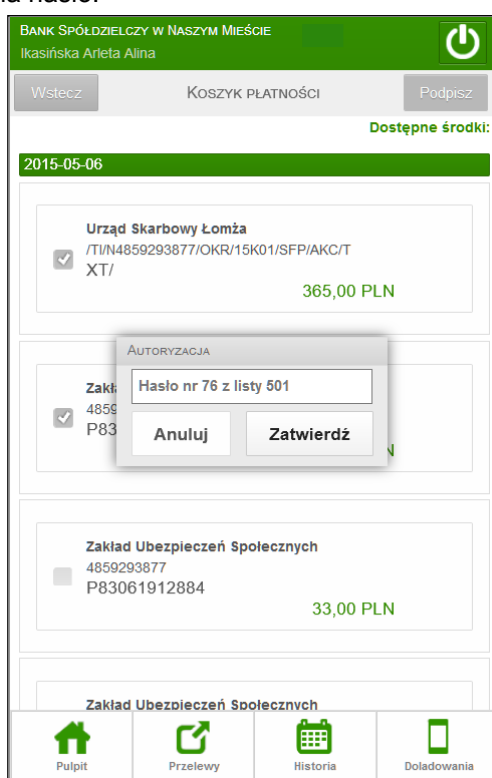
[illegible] hasło.

Bank Spółdzielczy w Naszym Mieście
Ikasińska Arleta Alina

Wstecz
Koszyk płatności
Podpisz

Dostępne środki:

2015-05-06

Urząd Skarbowy Łomża
/TI/N4859293877/OKR/15K01/SFP/AKC/T XT/
365,00 PLN

Zakł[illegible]
4859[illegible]
P83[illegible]
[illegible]N

Autoryzacja
Hasło nr 76 z listy 501
Anuluj
Zatwierdź

Zakład Ubezpieczeń Społecznych
4859293877
P83061912884
33,00 PLN

Zakład Ubezpieczeń Społecznych

Pulpit
Przelewy
Historia
Doładowania